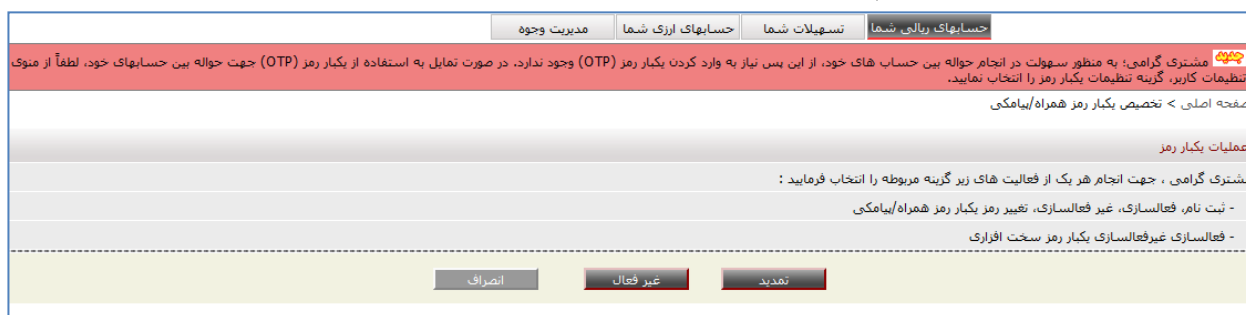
حسابهای ریالی شما | تسهیلات شما | حسابهای ارزی شما | مدیریت وجوه

جدید مشتری گرامی؛ به منظور سهولت در انجام حواله بین حساب های خود، از این پس نیاز به وارد کردن یکبار رمز (OTP) وجود ندارد. در صورت تمایل به استفاده از یکبار رمز (OTP) جهت حواله بین حسابهای خود، لطفاً از منوی تنظیمات کاربر، گزینه تنظیمات یکبار رمز را انتخاب نمایید.

صفحه اصلی > تخصیص یکبار رمز همراه/پیامکی

عملیات یکبار رمز

مشتری گرامی ، جهت انجام هر یک از فعالیت های زیر گزینه مربوطه را انتخاب فرمایید :

- ثبت نام، فعالسازی، غیر فعالسازی، تغییر رمز یکبار رمز همراه/پیامکی

- فعالسازی غیرفعالسازی یکبار رمز سخت افزاری

تمدید | غیر فعال | انصراف